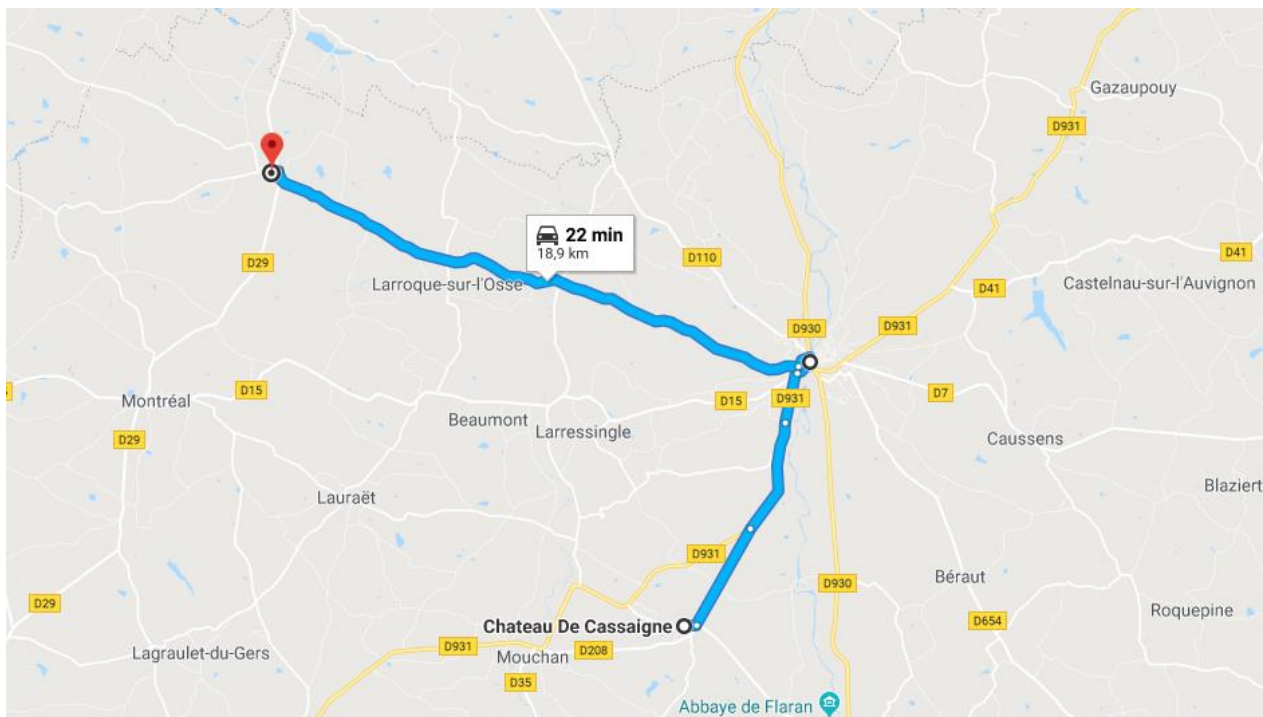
Gazaupouy
D931
22 min
18,9 km
D110
D41
D29
Larroque-sur-l'Osse
D41
Castelnau-sur-l'Auvignon
D930
D931
Montréal
D15
D15
D931
D7
D29
Beaumont
Larressingle
Caussens
Blaziert
Lauraët
D931
D930
Béraut
D29
Roquepine
Chateau De Cassaigne
D654
D931
D208
Lagraulet-du-Gers
Mouchan
D35
Abbaye de Flaran